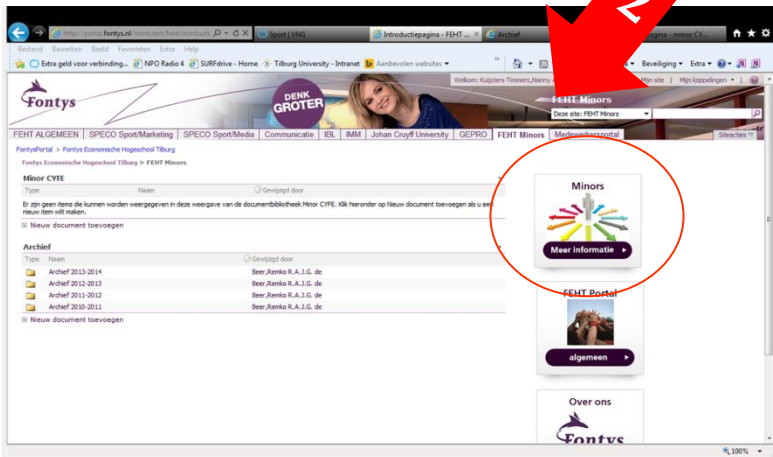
http://portal.fontys.nl/instituten/feht/instituut/ Sport | VNG Introductiepagina - FEHT ... Archief pagina - minor CY...

Bestand Bewerken Beeld Favorieten Extra Help

Extra geld voor verbinding... NPO Radio 4 SURFdrive - Home Tilburg University - Intranet Aanbevolen websites

Beveiliging Extra

Welkom: Kuijsters-Timmers,Nanny Mijn site | Mijn koppelingen

Fontys

DENK GROTER

FEHT Minors

Deze site: FEHT Minors

FEHT ALGEMEEN | SPECO Sport/Marketing | SPECO Sport/Media | Communicatie | IBL | IMM | Johan Cruyff University | GEPRO | FEHT Minors | Medewerkersportal | Siteacties

FontysPortal > Fontys Economische Hogeschool Tilburg

Fontys Economische Hogeschool Tilburg > FEHT Minors

Minor CYFE

| Type | Naam | Gewijzigd door |
|---|---|---|

Er zijn geen items die kunnen worden weergegeven in deze weergave van de documentbibliotheek Minor CYFE. Klik hieronder op Nieuw document toevoegen als u een nieuw item wilt maken.

Nieuw document toevoegen

Archief

| Type | Naam | Gewijzigd door |
|---|---|---|
| | Archief 2013-2014 | Beer,Remko R.A.J.G. de |
| | Archief 2012-2013 | Beer,Remko R.A.J.G. de |
| | Archief 2011-2012 | Beer,Remko R.A.J.G. de |
| | Archief 2010-2011 | Beer,Remko R.A.J.G. de |

Nieuw document toevoegen

Minors

Meer informatie

FEHT Portal

algemeen

Over ons

Fontys

100%